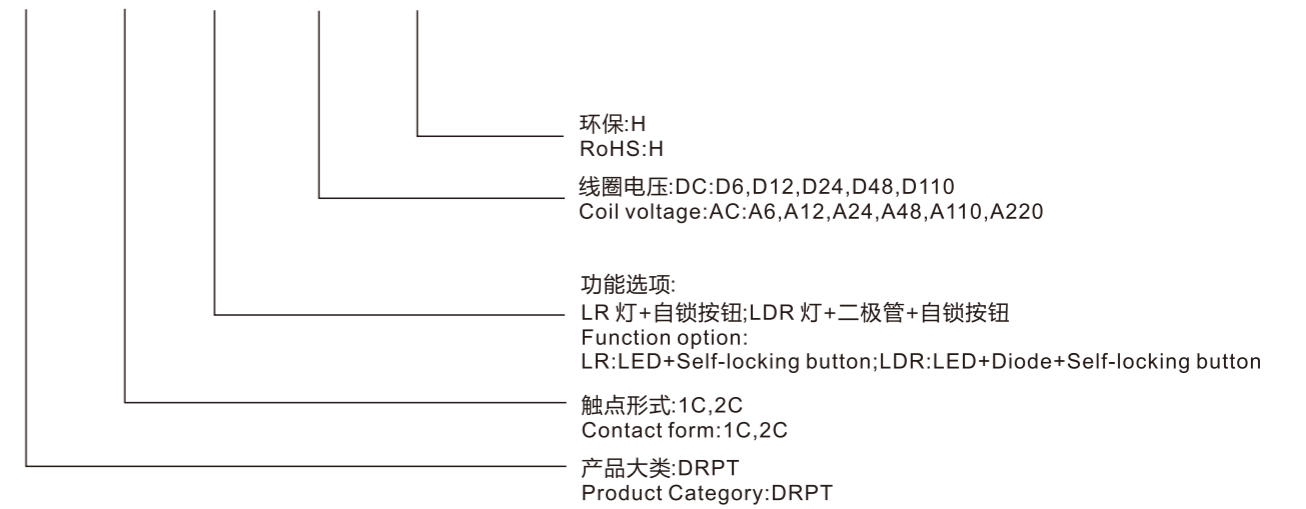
环保:H
RoHS:H

线圈电压:DC:D6,D12,D24,D48,D110
Coil voltage:AC:A6,A12,A24,A48,A110,A220

功能选项:
LR 灯+自锁按钮;LDR 灯+二极管+自锁按钮
Function option:
LR:LED+Self-locking button;LDR:LED+Diode+Self-locking button

触点形式:1C,2C
Contact form:1C,2C

产品大类:DRPT
Product Category:DRPT